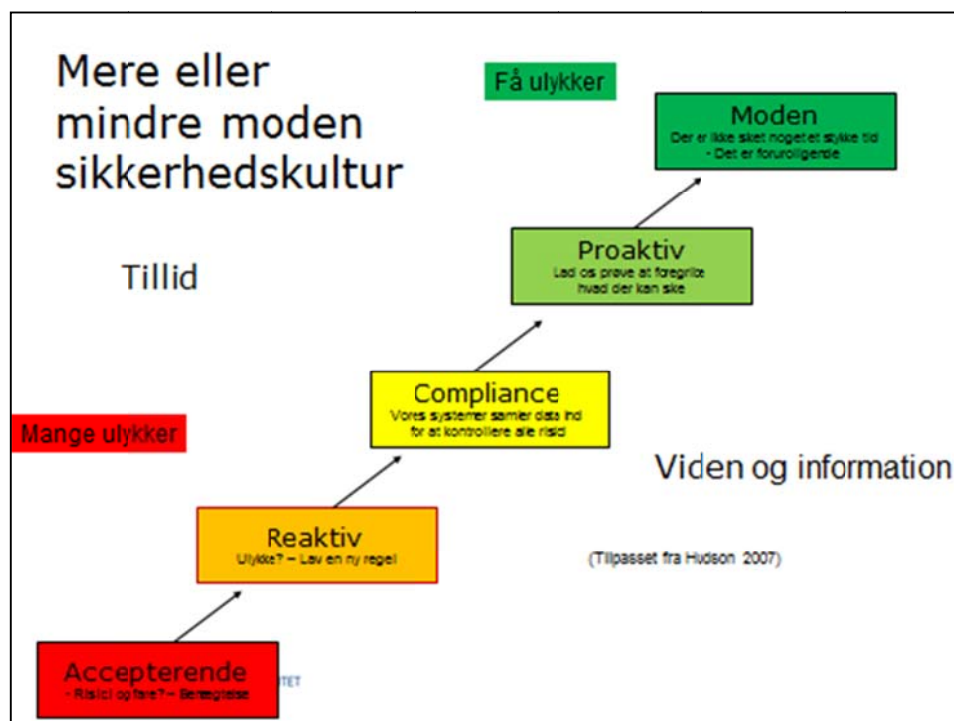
Mere eller mindre moden sikkerhedskultur

Få ulykker

Moden
Der er ikke sket noget et stykke tid - Det er foruroligende

Tillid

Proaktiv
Lad os prøve at foregribe hvad der kan ske

Compliance
Vores systemer samler data ind for at kontrollere alle risici

Mange ulykker

Viden og information

Reaktiv
Ulykke? – Lav en ny regel

(Tilpasset fra Hudson 2007)

Accepterende
- Risici og fare? – Beretgelse

TET